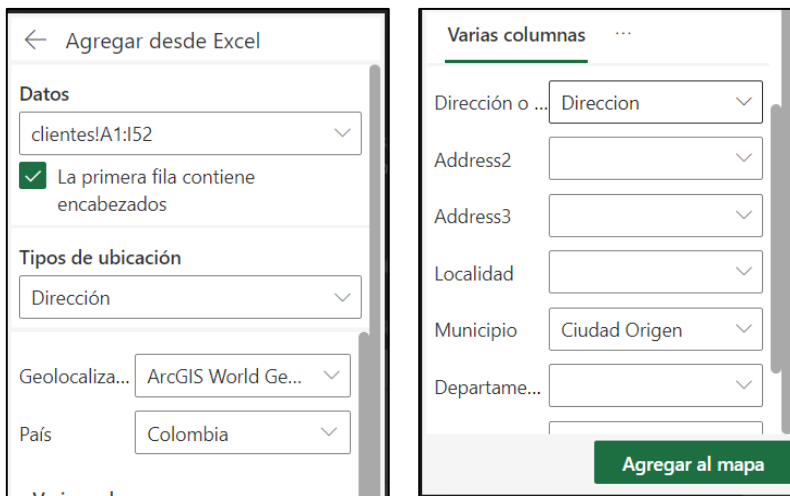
Agregar desde Excel

Datos

clientes!A1:I52

La primera fila contiene encabezados

Tipos de ubicación

Dirección

Geolocaliza...

ArcGIS World Ge...

País

Colombia

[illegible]

Varias columnas

...

Dirección o ...

Direccion

Address2

Address3

Localidad

Municipio

Ciudad Origen

Departame...

Agregar al mapa